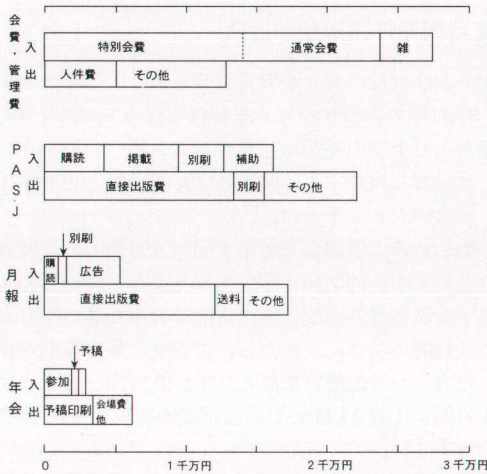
会費・管理費
入 特別会費 通常会費 雑
出 人件費 その他

PASJ
入 購読 掲載 別刷 補助
出 直接出版費 別刷 その他

別刷
月報
入 購読 広告
出 直接出版費 送料 その他

予稿
年会
入 参加
出 予稿印刷 会場費他

0 1千万円 2千万円 3千万円